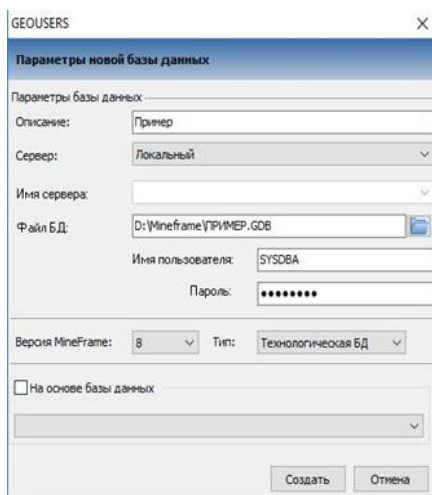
GEOUSERS

Параметры новой базы данных

Параметры базы данных

Описание: Пример

Сервер: Локальный

Имя сервера:

Файл БД: D:\Mineframe\ПРИМЕР.GDB

Имя пользователя: SYSDBA

Пароль: ••••••••

Версия MineFrame: 8

Тип: Технологическая БД

На основе базы данных

Создать

Отмена